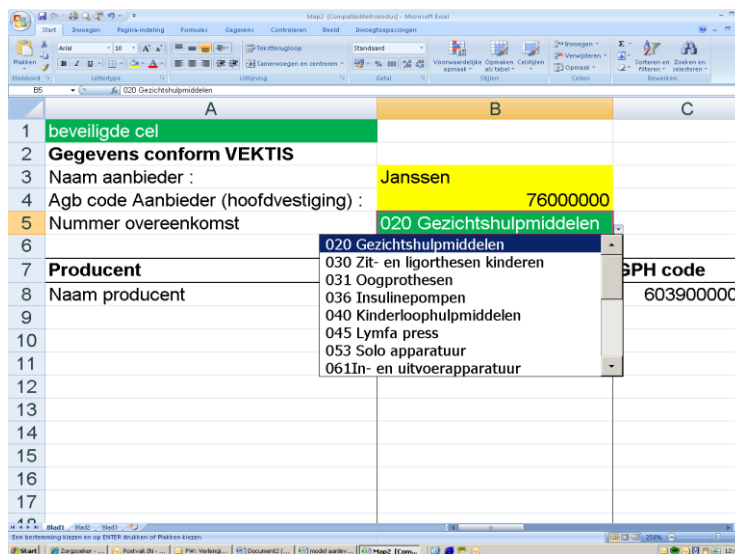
Map2 [Compatibiliteitsmodus] - Microsoft Excel

Start Invoegen Pagina-indeling Formules Gegevens Controleren Beeld Invoegtoepassingen

Plakken Klembord Arial 10 Lettertype Tekstterugloop Samenvoegen en centreren Uitlijning Standaard Getal Voorwaardelijke opmaak Opmaken als tabel Celstijlen Stijlen Invoegen Verwijderen Opmaak Cellen Sorteren en filteren Zoeken en selecteren Bewerken

B5 fx 020 Gezichtshulpmiddelen

| | A | B | C |
|---|---|---|---|
| 1 | beveiligde cel | | |
| 2 | Gegevens conform VEKTIS | | |
| 3 | Naam aanbieder : | Janssen | |
| 4 | Agb code Aanbieder (hoofdvestiging) : | 76000000 | |
| 5 | Nummer overeenkomst | 020 Gezichtshulpmiddelen | |
| 6 | | | |
| 7 | Producent | | GPH code |
| 8 | Naam producent | | 603900000 |
| 9 | | | |
| 10 | | | |
| 11 | | | |
| 12 | | | |
| 13 | | | |
| 14 | | | |
| 15 | | | |
| 16 | | | |
| 17 | | | |

020 Gezichtshulpmiddelen
030 Zit- en ligorthesen kinderen
031 Oogprothesen
036 Insulinepompen
040 Kinderloophulpmiddelen
045 Lymfa press
053 Solo apparatuur
061In- en uitvoerapparatuur

Blad1 Blad2 Blad3

Een bestemming kiezen en op ENTER drukken of Plakken kiezen

250%

Start Zorgpoeker - ... Postvak IN - ... FW: Verlengi... Document2 (... model aanlev... Map2 [Com...